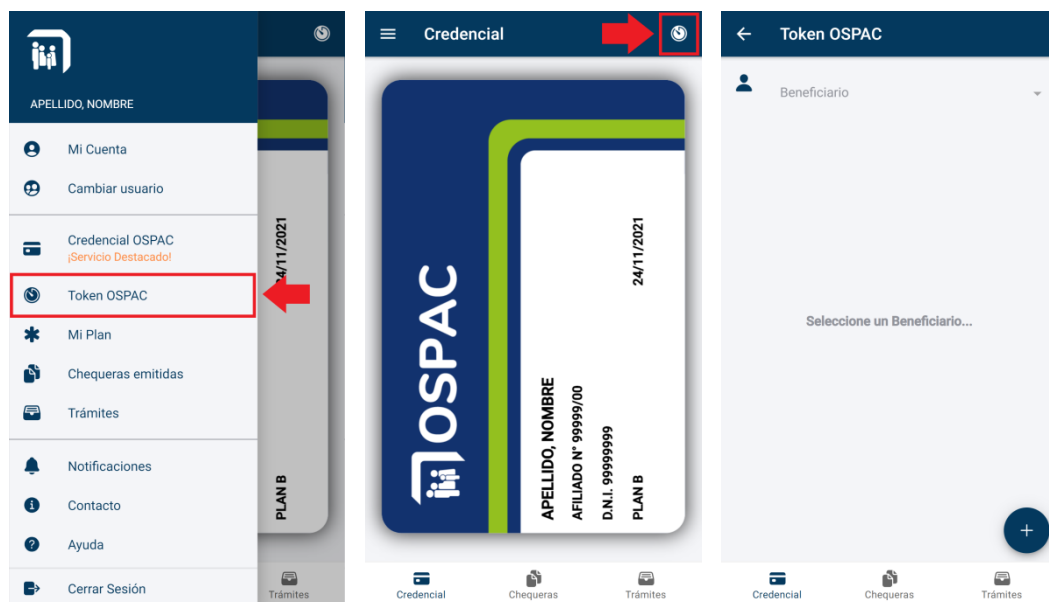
APELLIDO, NOMBRE

Mi Cuenta
Cambiar usuario
Credencial OSPAC
¡Servicio Destacado!
Token OSPAC
Mi Plan
Chequeras emitidas
Trámites
Notificaciones
Contacto
Ayuda
Cerrar Sesión

24/11/2021
PLAN B
Trámites

Credencial

OSPAC
24/11/2021
APELLIDO, NOMBRE
AFILIADO N° 99999/00
D.N.I. 99999999
PLAN B

Credencial
Chequeras
Trámites

Token OSPAC
Beneficiario
Seleccione un Beneficiario...
+
Credencial
Chequeras
Trámites